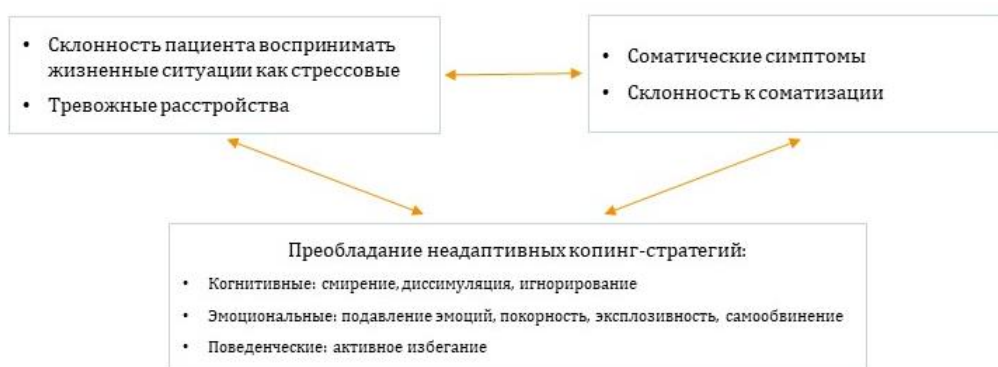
• Склонность пациента воспринимать жизненные ситуации как стрессовые
• Тревожные расстройства

• Соматические симптомы
• Склонность к соматизации

Преобладание неадаптивных копинг-стратегий:
• Когнитивные: смирение, диссимуляция, игнорирование
• Эмоциональные: подавление эмоций, покорность, эксплозивность, самообвинение
• Поведенческие: активное избегание